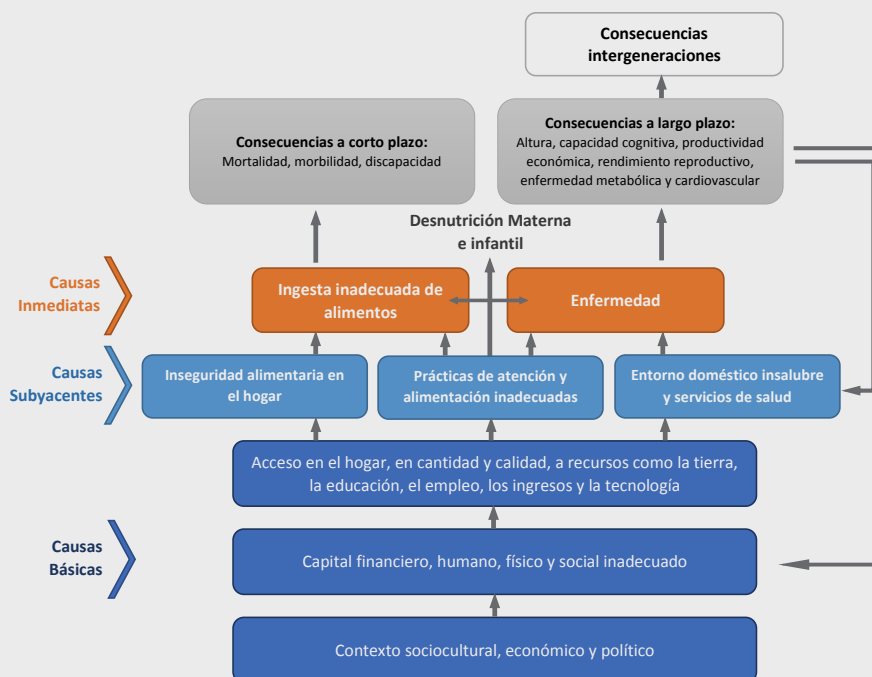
Consecuencias intergeneraciones

Consecuencias a corto plazo:
Mortalidad, morbilidad, discapacidad

Consecuencias a largo plazo:
Altura, capacidad cognitiva, productividad económica, rendimiento reproductivo, enfermedad metabólica y cardiovascular

Desnutrición Materna e infantil

Causas Inmediatas

Ingesta inadecuada de alimentos

Enfermedad

Causas Subyacentes

Inseguridad alimentaria en el hogar

Prácticas de atención y alimentación inadecuadas

Entorno doméstico insalubre y servicios de salud

Acceso en el hogar, en cantidad y calidad, a recursos como la tierra, la educación, el empleo, los ingresos y la tecnología

Causas Básicas

Capital financiero, humano, físico y social inadecuado

Contexto sociocultural, económico y político